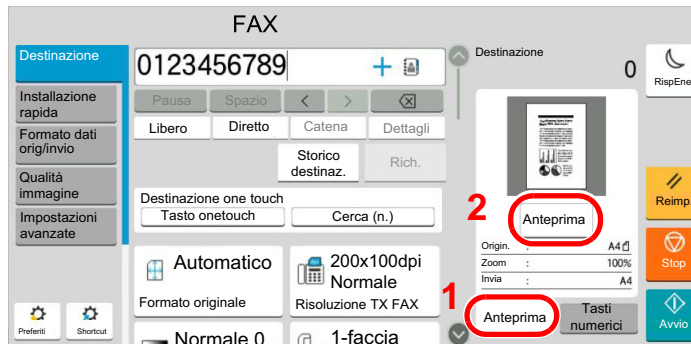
FAX

Destinazione
Installazione rapida
Formato dati orig/invio
Qualità immagine
Impostazioni avanzate

0123456789

Pausa
Spazio
<
>

Libero
Diretto
Catena
Dettagli

Storico destinaz.
Rich.

Destinazione one touch
Tasto onetouch
Cerca (n.)

Automatico
Formato originale

200x100dpi Normale
Risoluzione TX FAX

Normale 0

1-faccia

Preferiti
Shortcut

Destinazione
0

2
Anteprima

Origin. : A4
Zoom : 100%
Invia : A4

1
Anteprima
Tasti numerici

RispEne
Reimp.
Stop
Avvio